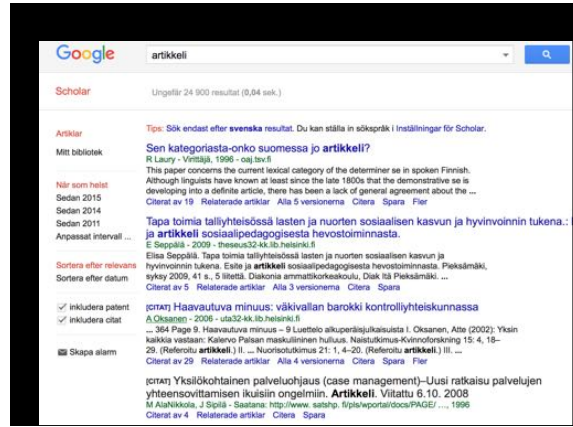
Google

artikkeli

Scholar

Ungefär 24 900 resultat (0,04 sek.)

Artiklar

Mitt bibliotek

När som helst
Sedan 2015
Sedan 2014
Sedan 2011
Anpassat intervall ...

Sortera efter relevans
Sortera efter datum

inkludera patent
inkludera citat

Skapa alarm

Tips: Sök endast efter svenska resultat. Du kan ställa in sökspråk i Inställningar för Scholar.

Sen kategoriasta-onko suomessa jo artikkeli?
R Laury - Virittäjä, 1996 - oaj.tsv.fi
This paper concerns the current lexical category of the determiner se in spoken Finnish. Although linguists have known at least since the late 1800s that the demonstrative se is developing into a definite article, there has been a lack of general agreement about the ...
Citerat av 19 Relaterade artiklar Alla 5 versionerna Citera Spara Fler

Tapa toimia talliyhteisössä lasten ja nuorten sosiaalisen kasvun ja hyvinvoinnin tukena.: Ja artikkeli sosiaalipedagogisesta hevostoiminnasta.
E Seppälä - 2009 - theseus32-kk.lib.helsinki.fi
Elisa Seppälä. Tapa toimia talliyhteisössä lasten ja nuorten sosiaalisen kasvun ja hyvinvoinnin tukena. Esite ja artikkeli sosiaalipedagogisesta hevostoiminnasta. Pieksämäki, syksy 2009, 41 s., 5 liitettä. Diakonia ammattikorkeakoulu, Diak Itä Pieksämäki. ...
Citerat av 5 Relaterade artiklar Alla 3 versionerna Citera Spara Fler

[CITAT] Haavautuva minuus: väkivallan barokki kontrolliyhteiskunnassa
A Oksanen - 2006 - uta32-kk.lib.helsinki.fi
... 364 Page 9. Haavautuva minuus – 9 Luettelo alkuperäisjulkaisuista I. Oksanen, Atte (2002): Yksin kaikkia vastaan: Kalervo Palsan maskuliininen hulluus. Naistutkimus-Kvinnoforskning 15: 4, 18–29. (Referoitu artikkeli.) II. ... Nuorisotutkimus 21: 1, 4–20. (Referoitu artikkeli.) III. ...
Citerat av 29 Relaterade artiklar Alla 4 versionerna Citera Spara Fler

[CITAT] Yksilökohtainen palveluohjaus (case management)–Uusi ratkaisu palvelujen yhteensovittamisen ikuisiin ongelmiin. Artikkeli. Viitattu 6.10. 2008
M AlaNikkola, J Sipilä - Saatana: http://www. satshp. fi/pls/wportal/docs/PAGE/ ..., 1996
Citerat av 4 Relaterade artiklar Citera Spara Fler